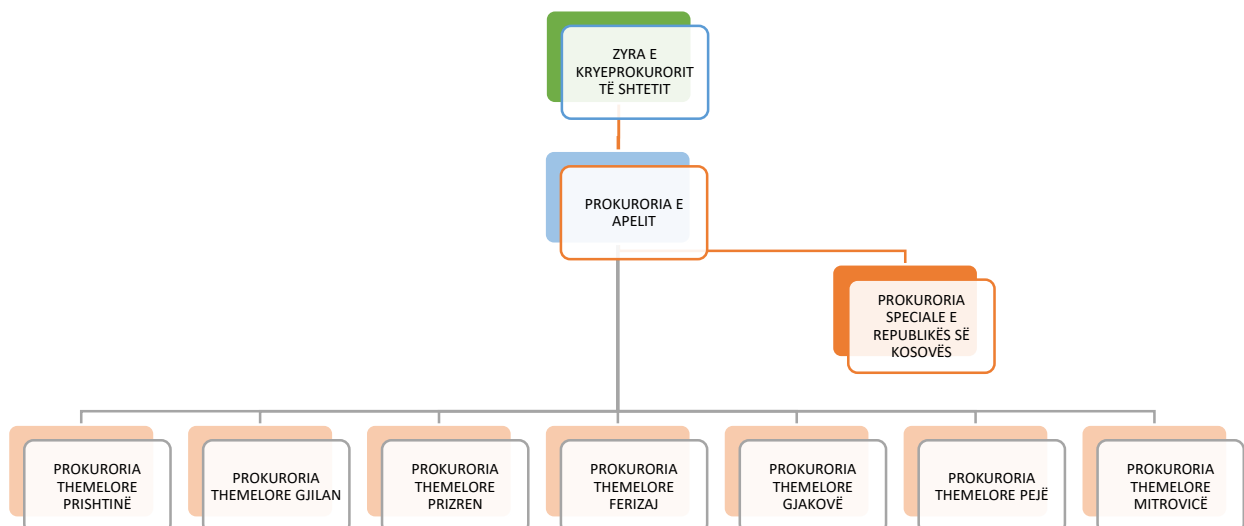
ZYRA E KRYEPROKURORIT TË SHTETIT

PROKURORIA E APELIT

PROKURORIA SPECIALE E REPUBLIKËS SË KOSOVËS

PROKURORIA THEMELORE PRISHTINË

PROKURORIA THEMELORE GJILAN

PROKURORIA THEMELORE PRIZREN

PROKURORIA THEMELORE FERIZAJ

PROKURORIA THEMELORE GJAKOVË

PROKURORIA THEMELORE PEJË

PROKURORIA THEMELORE MITROVICË